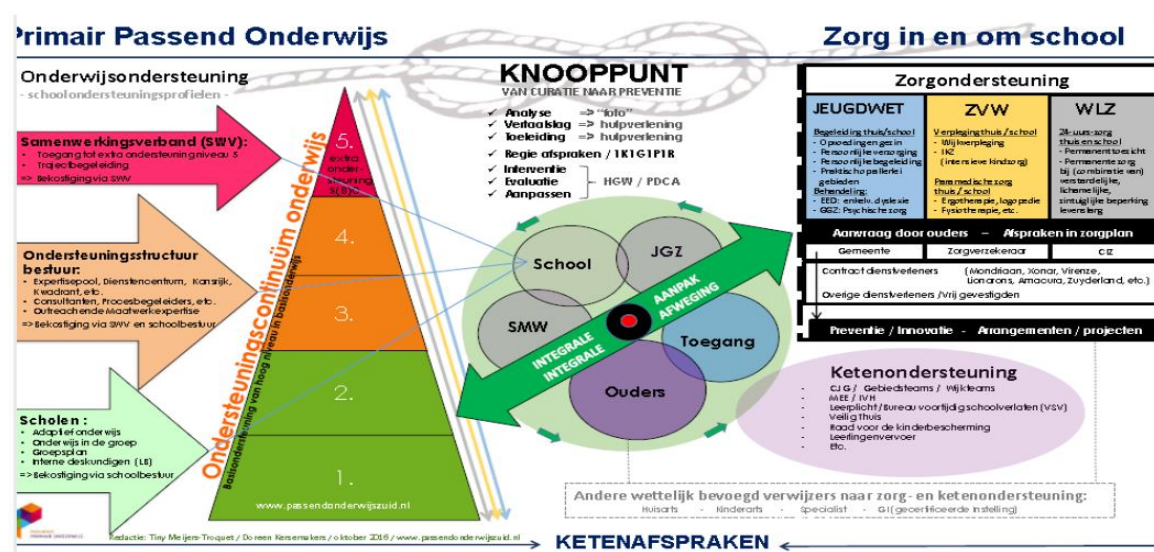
Primair Passend Onderwijs

Zorg in en om school

Onderwijsondersteuning
- schoolondersteuningsprofielen -

Samenwerkingsverband (SWV):
- Toegang tot extra ondersteuning niveau 5
- Trajectbegeleiding
=> Bekostiging via SWV

Ondersteuningsstructuur bestuur:
- Expertisepool, Dienstencentrum, Kansrijk, Kwadrant, etc.
- Consultanten, Procesbegeleiders, etc.
- Outreachende Maatwerkexpertise
=> Bekostiging via SWV en schoolbestuur

Scholen:
- Adaptief onderwijs
- Onderwijs in de groep
- Groepsplan
- Interne deskundigen (LB)
=> Bekostiging via schoolbestuur

5. extra ondersteuning S(B)O
4.
3.
2.
1.

Ondersteuningscontinuüm onderwijs
Basisondersteuning van hoog niveau in basisonderwijs

www.passendonderwijszuid.nl

KNOOPPUNT
VAN CURATIE NAAR PREVENTIE
✔ Analyse => "foto"
✔ Vertaalslag => hulpverlening
✔ Toeleiding => hulpverlening
✔ Regie afspraken / 1K1G1P1R
✔ Interventie
✔ Evaluatie
✔ Aanpassen
HGW / PDCA

School
JGZ
SMW
Toegang
Ouders
INTEGRALE
INTEGRALE
AANPAK
AFWEGING

Zorgondersteuning

JEUGDWET
Begeleiding thuis/school
- Opvoedingen gezin
- Persoonlijke verzorging
- Persoonlijke begeleiding
- Praktische pallerie gebieden
Behandeling:
- EED: enkelv. dyslexie
- GGZ: Psychische zorg

ZVW
Verpleging thuis/school
- Wijkverpleging
- IKZ (intensieve kindzorg)
Paramedische zorg thuis/school
- Ergotherapie, logopedie
- Fysiotherapie, etc.

WLZ
24-uurs zorg thuis en school
- Permanent toezicht
- Permanente zorg bij (combinatie van) verstandelijke, lichamelijke, zintuiglijke beperking levenslang

Aanvraag door ouders - Afspraken in zorgplan
Gemeente | Zorgverzekeraar | CIZ
Contract dienstverleners (Mondriaan, Xonar, Virenze, Lionarons, Amacura, Zuyderland, etc.)
Overige dienstverleners /Vrij gevestigden
Preventie / Innovatie - Arrangementen / projecten

Ketenondersteuning
- CJG / Gebiedsteams / Wijkteams
- MEE / IVH
- Leerplicht/Bureau voortijdig schoolverlaten (VSV)
- Veilig Thuis
- Raad voor de kinderbescherming
- Leerlingenvervoer
- Etc.

Andere wettelijk bevoegd verwijzers naar zorg- en ketenondersteuning:
Huisarts - Kinderarts - Specialist - GI (gecertificeerde instelling)

Redactie: Tiny Meijers-Troquet / Doreen Kersemakers / oktober 2016 / www.passendonderwijszuid.nl

KETENAFSPRAKEN